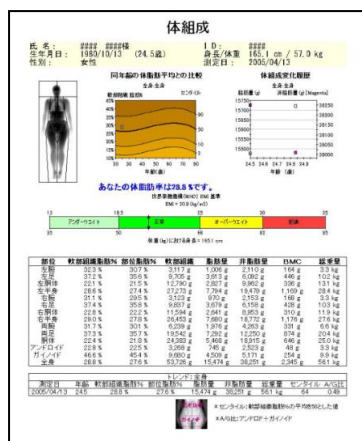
体組成

氏名：#### ####様
生年月日：1980/10/13 (24.5歳)
性別：女性

ID：####
身長/体重 165.1 cm / 57.0 kg
測定日：2005/04/13

同年齢の体脂肪平均との比較
全身 全身
軟部組織 脂肪%
センタイル
年齢 (歳)

体組成変化履歴
全身 全身
脂肪量 (g)
非脂肪量 (g) [Magenta]

あなたの体脂肪率は28.8%です。
日本肥満学会(BMI) BMI 基準
BMI = 20.9 (kg/m2)

| 13 | 18.5 | 25 | 30 |
|---|---|---|---|
| アンダーウエイト | 正常 | オーバーウエイト | 肥満 |

体重 (kg) に対する身長 = 165.1 cm

| 部位 | 軟部組織脂肪% | 部位脂肪% | 軟部組織 | 脂肪量 | 非脂肪量 | BMC | 総重量 |
|---|---|---|---|---|---|---|---|
| 左腕 | 32.3 % | 30.7 % | 3,117 g | 1,006 g | 2,110 g | 164 g | 3.3 kg |
| 右腕 | 37.2 % | 35.6 % | 9,705 g | 3,613 g | 6,092 g | 446 g | 10.2 kg |
| 左躯体 | 22.1 % | 21.5 % | 12,790 g | 2,827 g | 9,962 g | 336 g | 13.1 kg |
| 左半身 | 28.6 % | 27.4 % | 27,270 g | 7,794 g | 19,476 g | 1,169 g | 28.4 kg |
| 右腕 | 31.1 % | 29.5 % | 3,123 g | 970 g | 2,153 g | 168 g | 3.3 kg |
| 右足 | 37.4 % | 35.8 % | 9,837 g | 3,679 g | 6,158 g | 436 g | 10.3 kg |
| 右躯体 | 22.8 % | 22.2 % | 11,594 g | 2,641 g | 8,953 g | 310 g | 11.9 kg |
| 右半身 | 28.8 % | 27.6 % | 26,453 g | 7,680 g | 18,772 g | 1,170 g | 27.6 kg |
| 両腕 | 31.7 % | 30.1 % | 6,239 g | 1,976 g | 4,263 g | 331 g | 6.6 kg |
| 両足 | 37.3 % | 35.7 % | 19,542 g | 7,292 g | 12,250 g | 874 g | 20.4 kg |
| 躯体 | 22.4 % | 21.8 % | 24,383 g | 5,468 g | 18,915 g | 646 g | 25.0 kg |
| アンドロイド | 22.8 % | 22.5 % | 3,268 g | 745 g | 2,523 g | 49 g | 3.3 kg |
| ガイノイド | 46.6 % | 45.4 % | 9,680 g | 4,509 g | 5,171 g | 254 g | 9.9 kg |
| 全身 | 28.8 % | 27.6 % | 53,728 g | 15,474 g | 38,251 g | 2,345 g | 56.1 kg |

トレンド: 全身

| 測定日 | 年齢 | 軟部組織脂肪% | 部位脂肪% | 脂肪量 | 非脂肪量 | 総重量 | センタイル | A/G比 |
|---|---|---|---|---|---|---|---|---|
| 2005/04/13 | 24.5 | 28.8 % | 27.6 % | 15,474 g | 38,251 g | 56.1 kg | 64 | 0.49 |

* センタイル：軟部組織脂肪%の平均値を比した値
* A/G比：アンドロイド ÷ ガイノイド